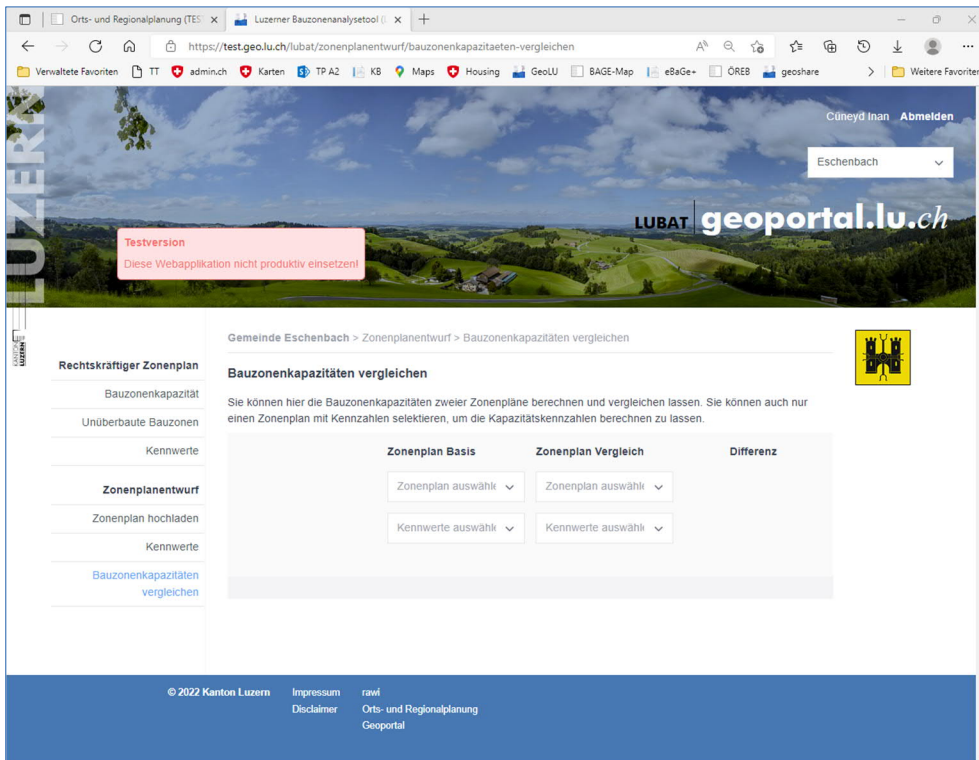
Orts- und Regionalplanung (TES × Luzerner Bauzonenanalysetool (× +

https://test.geo.lu.ch/lubat/zonenplanentwurf/bauzonenkapazitaeten-vergleichen

Verwaltete Favoriten TT admin.ch Karten TP A2 KB Maps Housing GeoLU BAGE-Map eBaGe+ ÖREB geoshare Weitere Favoriten

LUZERN

Cüneyd Inan Abmelden

Eschenbach

LUBAT geoportal.lu.ch

Testversion
Diese Webapplikation nicht produktiv einsetzen!

Gemeinde Eschenbach > Zonenplanentwurf > Bauzonenkapazitäten vergleichen

Rechtskräftiger Zonenplan
Bauzonenkapazität
Unüberbaute Bauzonen
Kennwerte

Zonenplanentwurf
Zonenplan hochladen
Kennwerte
Bauzonenkapazitäten vergleichen

Bauzonenkapazitäten vergleichen

Sie können hier die Bauzonenkapazitäten zweier Zonenpläne berechnen und vergleichen lassen. Sie können auch nur einen Zonenplan mit Kennzahlen selektieren, um die Kapazitätskennzahlen berechnen zu lassen.

| Zonenplan Basis | Zonenplan Vergleich | Differenz |
|---|---|---|
| Zonenplan auswähle | Zonenplan auswähle | |
| Kennwerte auswähle | Kennwerte auswähle | |

© 2022 Kanton Luzern Impressum Disclaimer rawi Orts- und Regionalplanung Geoportal